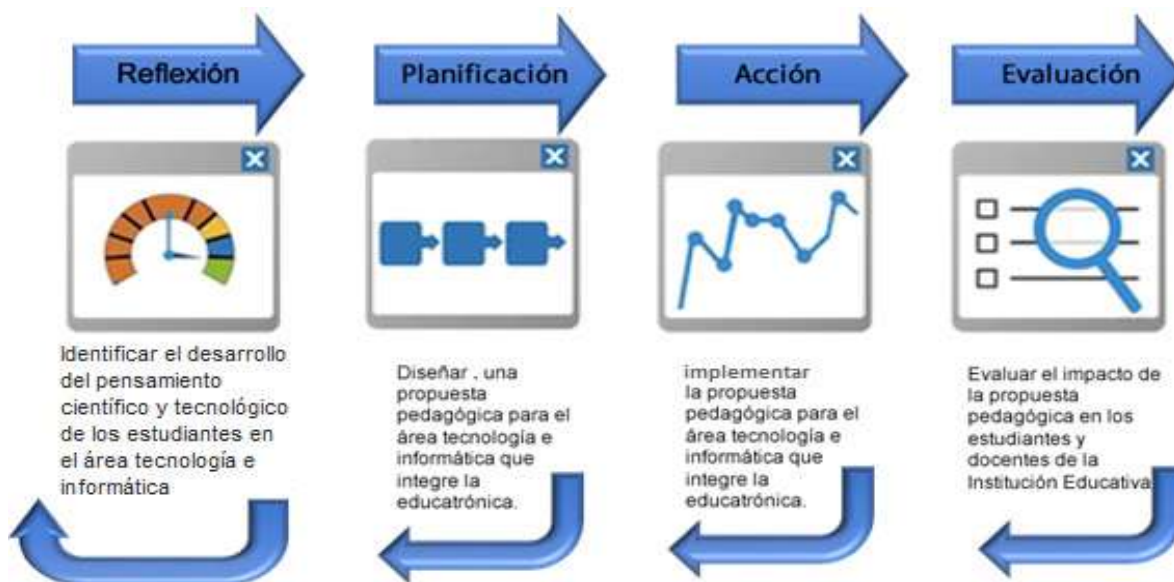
Reflexión

Planificación

Acción

Evaluación

Identificar el desarrollo del pensamiento científico y tecnológico de los estudiantes en el área tecnología e informática

Diseñar , una propuesta pedagógica para el área tecnología e informática que integre la educatrónica.

implementar la propuesta pedagógica para el área tecnología e informática que integre la educatrónica.

Evaluar el impacto de la propuesta pedagógica en los estudiantes y docentes de la Institución Educativa.